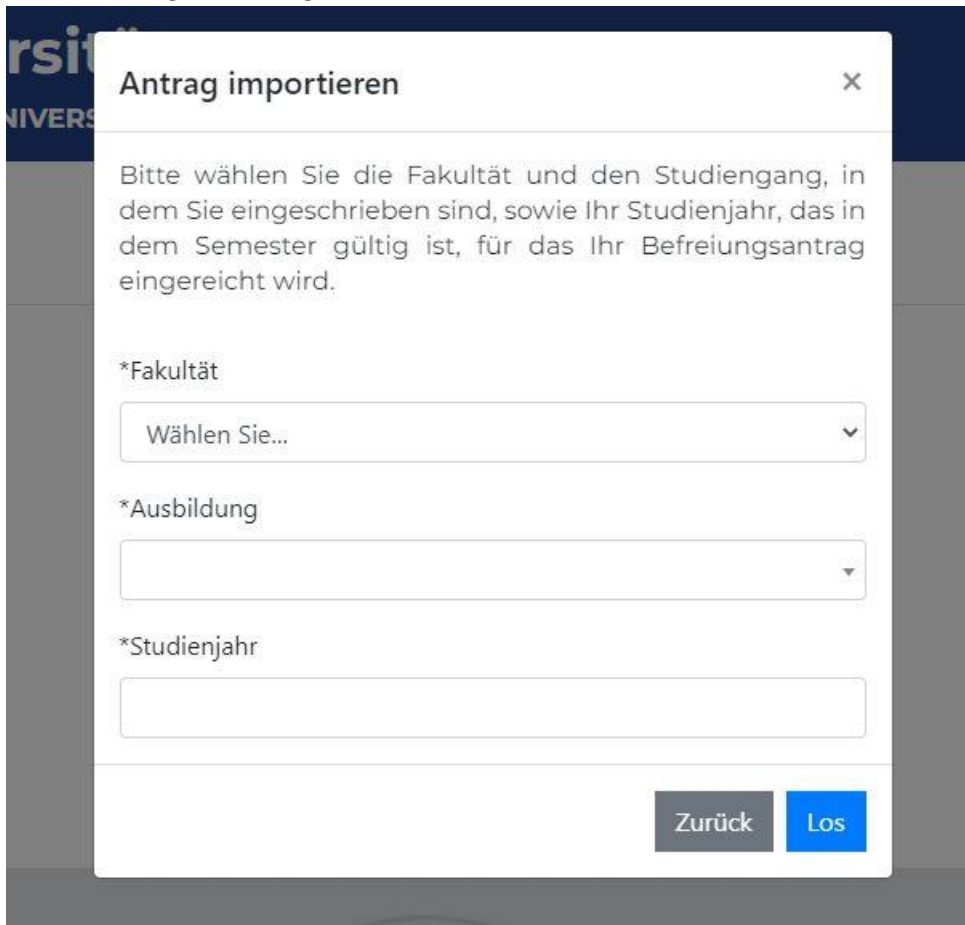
rsit
NIVERS

Antrag importieren

×

Bitte wählen Sie die Fakultät und den Studiengang, in dem Sie eingeschrieben sind, sowie Ihr Studienjahr, das in dem Semester gültig ist, für das Ihr Befreiungsantrag eingereicht wird.

*Fakultät

Wählen Sie...

*Ausbildung

*Studienjahr

Zurück

Los